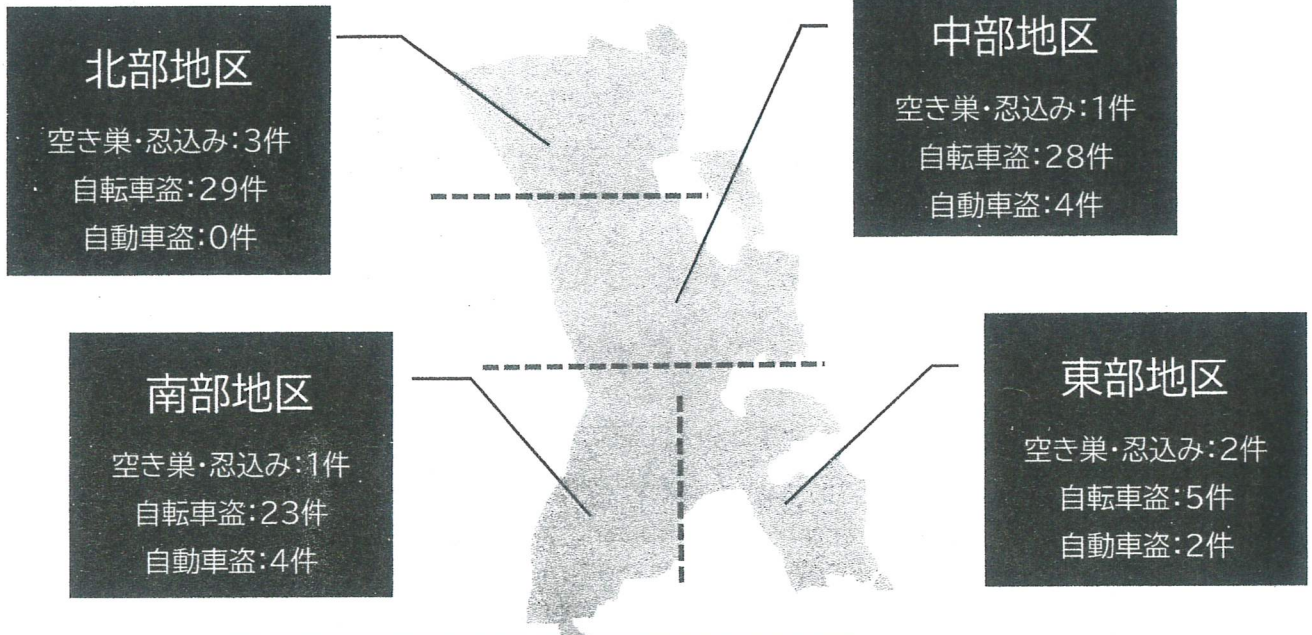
北部地区
空き巣・忍込み:3件
自転車盗:29件
自動車盗:0件

中部地区
空き巣・忍込み:1件
自転車盗:28件
自動車盗:4件

南部地区
空き巣・忍込み:1件
自転車盗:23件
自動車盗:4件

東部地区
空き巣・忍込み:2件
自転車盗:5件
自動車盗:2件